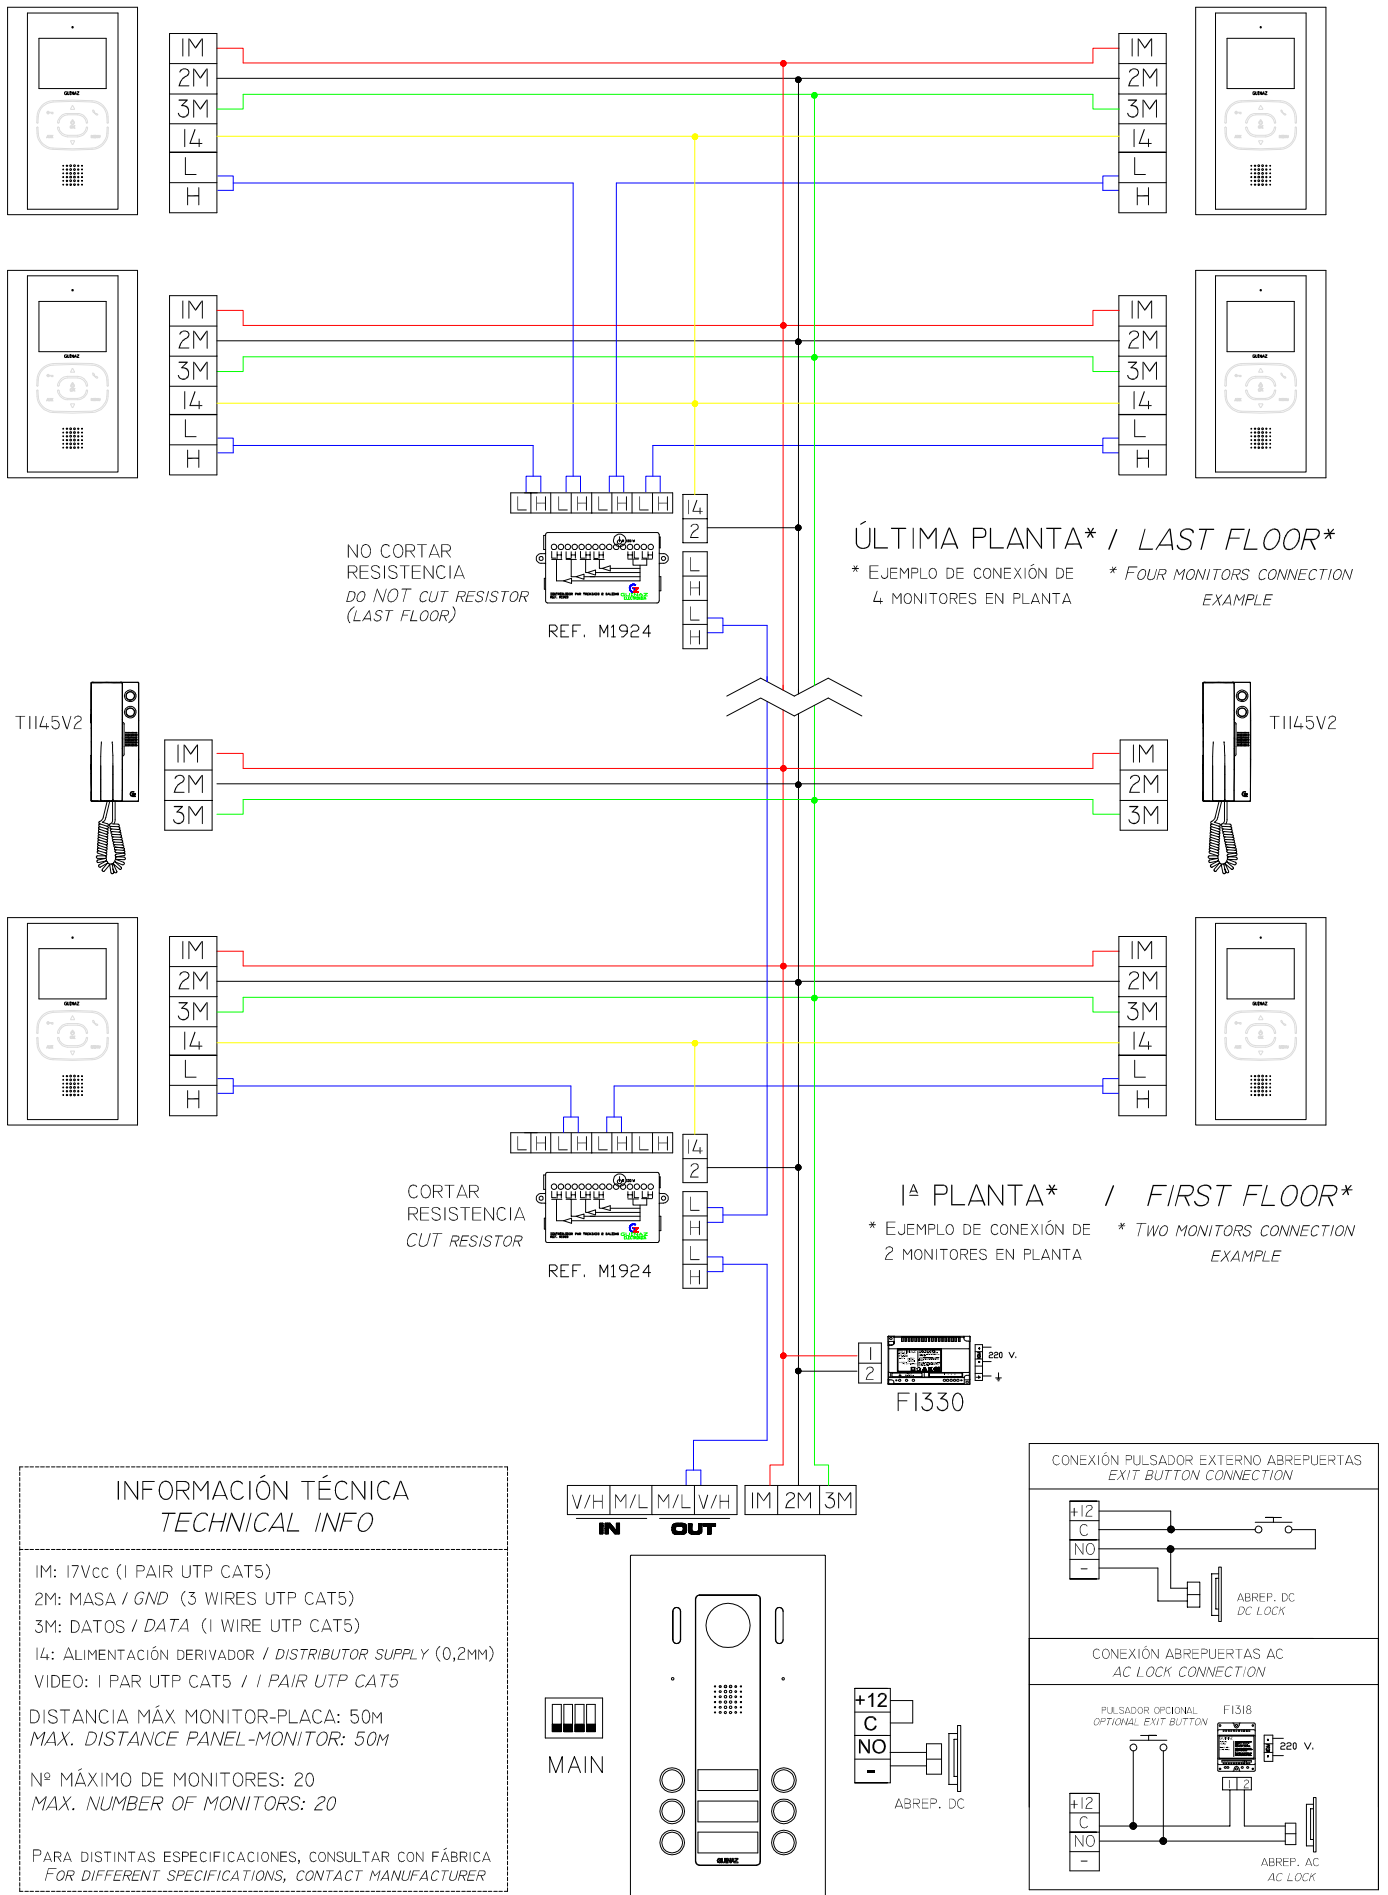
1M
2M
3M
14
L
H

1M
2M
3M
14
L
H

1M
2M
3M
14
L
H

1M
2M
3M
14
L
H

L H L H L H L H
14
2
L
H
L
H

NO CORTAR RESISTENCIA
DO NOT CUT RESISTOR (LAST FLOOR)

REF. M1924

ÚLTIMA PLANTA* / LAST FLOOR*
* EJEMPLO DE CONEXIÓN DE 4 MONITORES EN PLANTA
* FOUR MONITORS CONNECTION EXAMPLE

T1145V2
1M
2M
3M

T1145V2
1M
2M
3M

1M
2M
3M
14
L
H

1M
2M
3M
14
L
H

L H L H L H L H
14
2
L
H
L
H

CORTAR RESISTENCIA
CUT RESISTOR

REF. M1924

1ª PLANTA* / FIRST FLOOR*
* EJEMPLO DE CONEXIÓN DE 2 MONITORES EN PLANTA
* TWO MONITORS CONNECTION EXAMPLE

1
2
220 V.
F1330

V/H M/L M/L V/H 1M 2M 3M
IN OUT

MAIN

+12
C
NO
-
ABREP. DC

INFORMACIÓN TÉCNICA
TECHNICAL INFO

1M: 17Vcc (1 PAIR UTP CAT5)
2M: MASA / GND (3 WIRES UTP CAT5)
3M: DATOS / DATA (1 WIRE UTP CAT5)
14: ALIMENTACIÓN DERIVADOR / DISTRIBUTOR SUPPLY (0,2MM)
VIDEO: 1 PAR UTP CAT5 / 1 PAIR UTP CAT5

DISTANCIA MÁX MONITOR-PLACA: 50M
MAX. DISTANCE PANEL-MONITOR: 50M

Nº MÁXIMO DE MONITORES: 20
MAX. NUMBER OF MONITORS: 20

PARA DISTINTAS ESPECIFICACIONES, CONSULTAR CON FÁBRICA
FOR DIFFERENT SPECIFICATIONS, CONTACT MANUFACTURER

CONEXIÓN PULSADOR EXTERNO ABREPUERTAS
EXIT BUTTON CONNECTION
+12
C
NO
-
ABREP. DC
DC LOCK

CONEXIÓN ABREPUERTAS AC
AC LOCK CONNECTION
PULSADOR OPCIONAL
OPTIONAL EXIT BUTTON
F1318
220 V.
1 2
+12
C
NO
-
ABREP. AC
AC LOCK